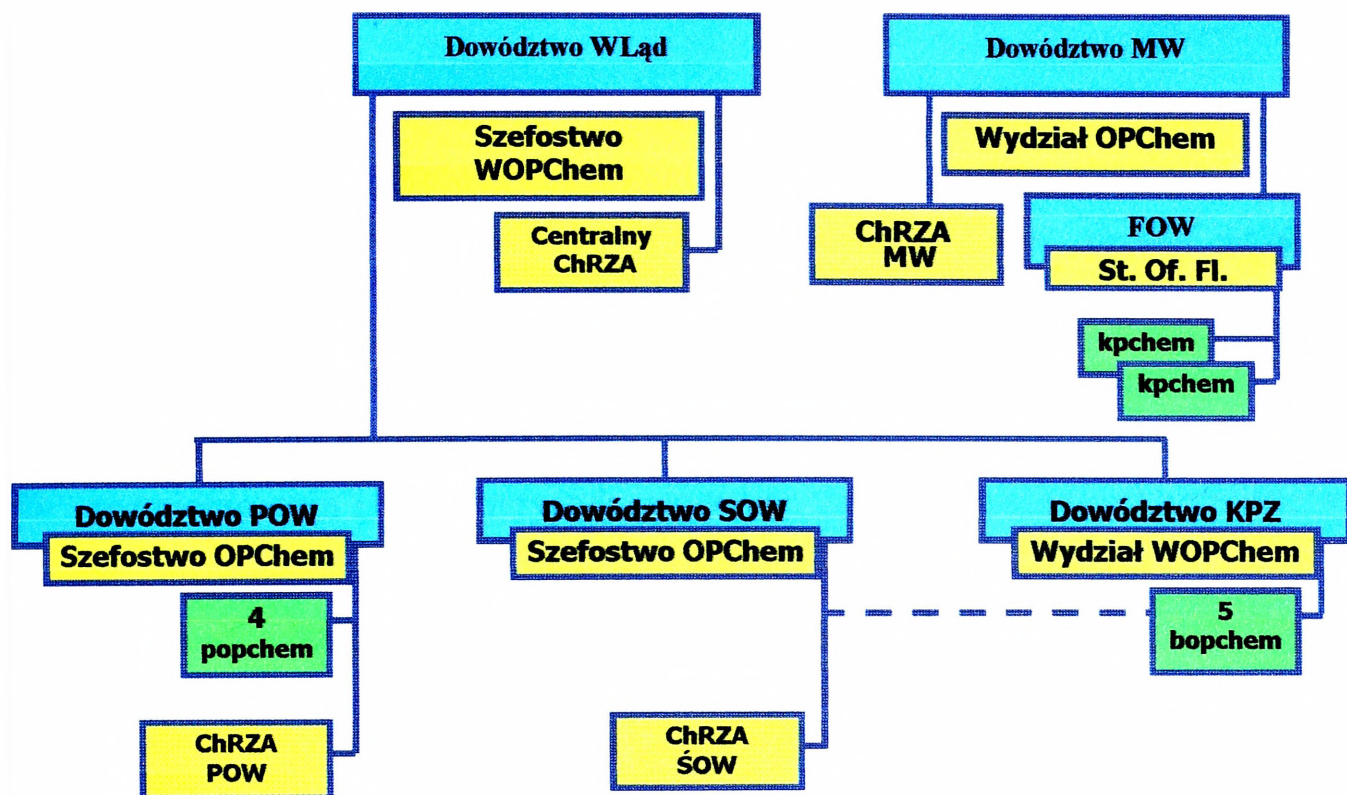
Dowództwo WLąd

Szefostwo WOPChem

Centralny ChRZA

Dowództwo MW

Wydział OPChem

ChRZA MW

FOW

St. Of. Fl.

kpchem

kpchem

Dowództwo POW

Szefostwo OPChem

4 popchem

ChRZA POW

Dowództwo SOW

Szefostwo OPChem

ChRZA ŚOW

Dowództwo KPZ

Wydział WOPChem

5 bopchem